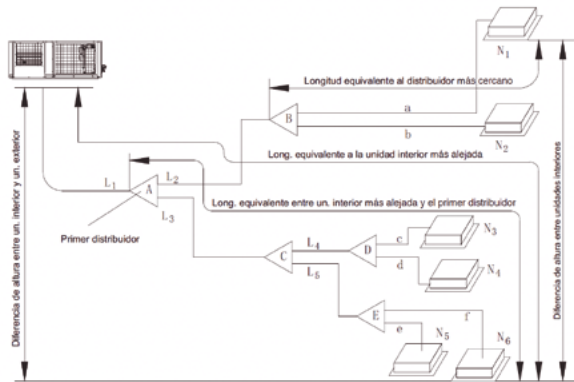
$N_1$

Longitud equivalente al distribuidor más cercano

B

a

b

$N_2$

Long. equivalente a la unidad interior más alejada

$L_1$

A

$L_2$

$L_3$

Long. equivalente entre un. interior más alejada y el primer distribuidor

Primer distribuidor

Diferencia de altura entre un. interior y un. exterior

Diferencia de altura entre unidades interiores

$L_4$

D

c

$N_3$

C

$L_5$

d

$N_4$

E

f

e

$N_5$

$N_6$